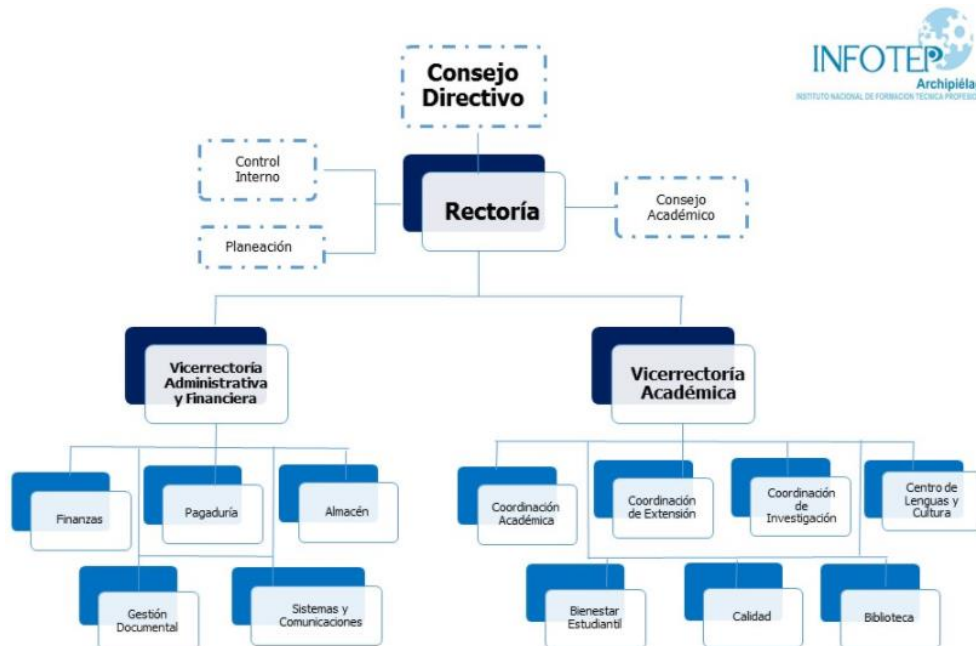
INFOTEP
Archipiéla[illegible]
INSTITUTO NACIONAL DE FORMACION TECNICA PROFESI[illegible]

Consejo Directivo

Control Interno

Planeación

Rectoría

Consejo Académico

Vicerrectoría Administrativa y Financiera

Vicerrectoría Académica

Finanzas

Pagaduría

Almacén

Gestión Documental

Sistemas y Comunicaciones

Coordinación Académica

Coordinación de Extensión

Coordinación de Investigación

Centro de Lenguas y Cultura

Bienestar Estudiantil

Calidad

Biblioteca